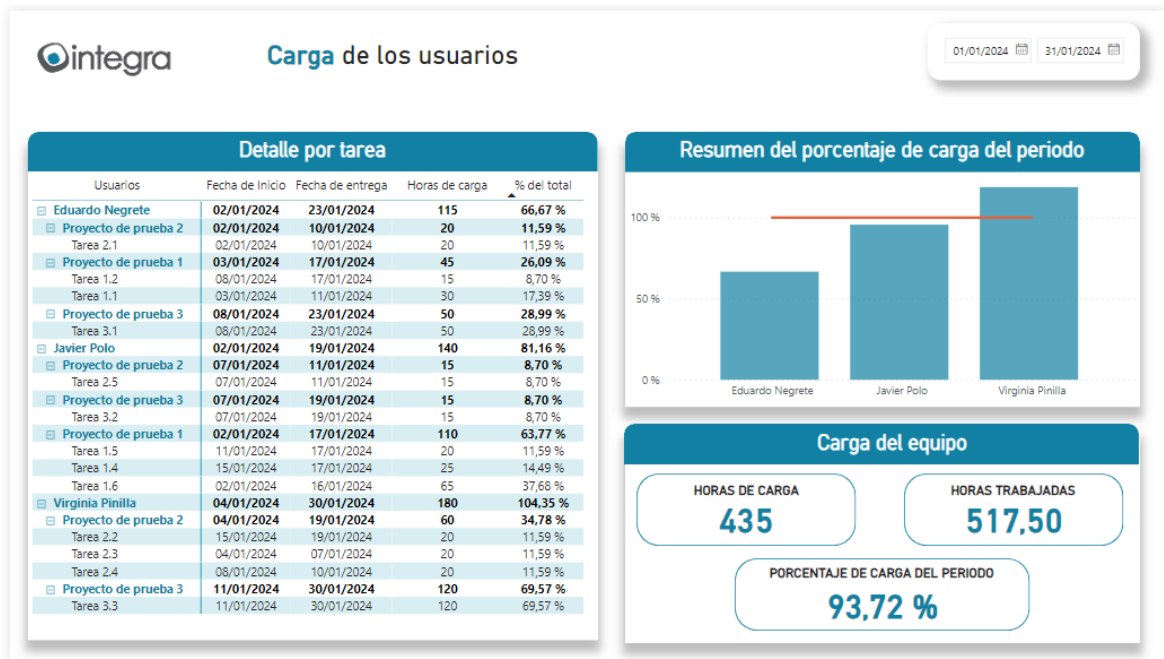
integra

Carga de los usuarios

01/01/2024 31/01/2024

Detalle por tarea

| Usuarios | Fecha de Inicio | Fecha de entrega | Horas de carga | % del total |
|---|---|---|---|---|
| ⊟ Eduardo Negrete | 02/01/2024 | 23/01/2024 | 115 | 66,67 % |
| ⊟ Proyecto de prueba 2 | 02/01/2024 | 10/01/2024 | 20 | 11,59 % |
| Tarea 2.1 | 02/01/2024 | 10/01/2024 | 20 | 11,59 % |
| ⊟ Proyecto de prueba 1 | 03/01/2024 | 17/01/2024 | 45 | 26,09 % |
| Tarea 1.2 | 08/01/2024 | 17/01/2024 | 15 | 8,70 % |
| Tarea 1.1 | 03/01/2024 | 11/01/2024 | 30 | 17,39 % |
| ⊟ Proyecto de prueba 3 | 08/01/2024 | 23/01/2024 | 50 | 28,99 % |
| Tarea 3.1 | 08/01/2024 | 23/01/2024 | 50 | 28,99 % |
| ⊟ Javier Polo | 02/01/2024 | 19/01/2024 | 140 | 81,16 % |
| ⊟ Proyecto de prueba 2 | 07/01/2024 | 11/01/2024 | 15 | 8,70 % |
| Tarea 2.5 | 07/01/2024 | 11/01/2024 | 15 | 8,70 % |
| ⊟ Proyecto de prueba 3 | 07/01/2024 | 19/01/2024 | 15 | 8,70 % |
| Tarea 3.2 | 07/01/2024 | 19/01/2024 | 15 | 8,70 % |
| ⊟ Proyecto de prueba 1 | 02/01/2024 | 17/01/2024 | 110 | 63,77 % |
| Tarea 1.5 | 11/01/2024 | 17/01/2024 | 20 | 11,59 % |
| Tarea 1.4 | 15/01/2024 | 17/01/2024 | 25 | 14,49 % |
| Tarea 1.6 | 02/01/2024 | 16/01/2024 | 65 | 37,68 % |
| ⊟ Virginia Pinilla | 04/01/2024 | 30/01/2024 | 180 | 104,35 % |
| ⊟ Proyecto de prueba 2 | 04/01/2024 | 19/01/2024 | 60 | 34,78 % |
| Tarea 2.2 | 15/01/2024 | 19/01/2024 | 20 | 11,59 % |
| Tarea 2.3 | 04/01/2024 | 07/01/2024 | 20 | 11,59 % |
| Tarea 2.4 | 08/01/2024 | 10/01/2024 | 20 | 11,59 % |
| ⊟ Proyecto de prueba 3 | 11/01/2024 | 30/01/2024 | 120 | 69,57 % |
| Tarea 3.3 | 11/01/2024 | 30/01/2024 | 120 | 69,57 % |

Resumen del porcentaje de carga del periodo

100 %
50 %
0 %
Eduardo Negrete
Javier Polo
Virginia Pinilla

Carga del equipo

HORAS DE CARGA
435

HORAS TRABAJADAS
517,50

PORCENTAJE DE CARGA DEL PERIODO
93,72 %